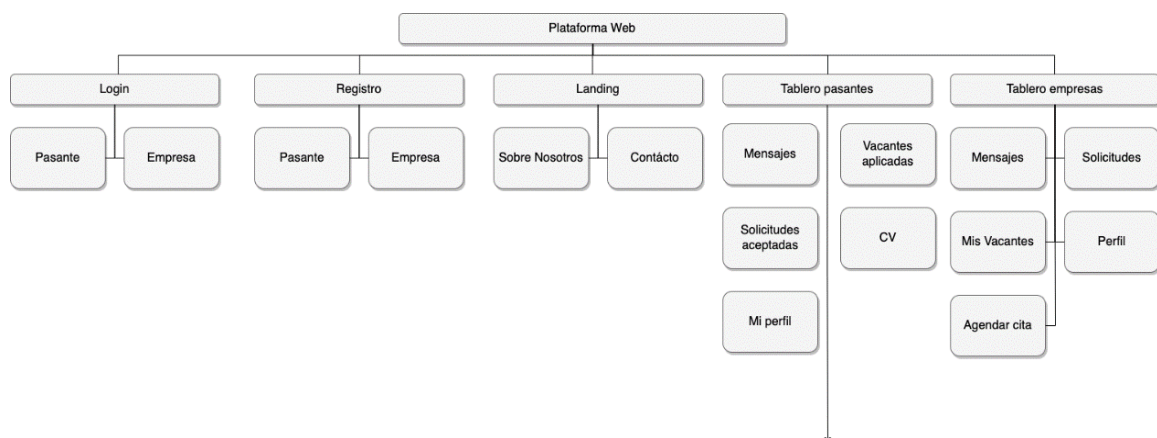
Plataforma Web

Login

Pasante

Empresa

Registro

Pasante

Empresa

Landing

Sobre Nosotros

Contácto

Tablero pasantes

Mensajes

Vacantes aplicadas

Solicitudes aceptadas

CV

Mi perfil

Tablero empresas

Mensajes

Solicitudes

Mis Vacantes

Perfil

Agendar cita